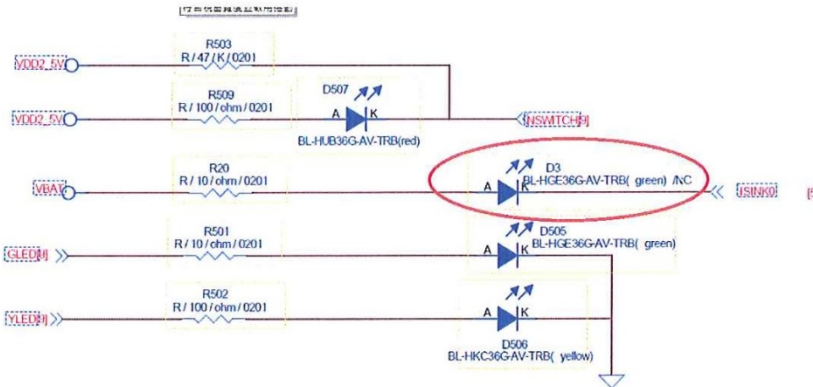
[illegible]

VDD2_5V
R503
R / 47 / K / 0201

VDD2_5V
R509
R / 100 / ohm / 0201
D507
A K
BL-HUB36G-AV-TRB(red)
NSWITCH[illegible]

VBAT
R20
R / 10 / ohm / 0201
D3
A K
BL-HGE36G-AV-TRB( green) /NC
ISINK0

GLED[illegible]
R501
R / 10 / ohm / 0201
D505
A K
BL-HGE36G-AV-TRB( green)

YLED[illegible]
R502
R / 100 / ohm / 0201
A K
D506
BL-HKC36G-AV-TRB( yellow)